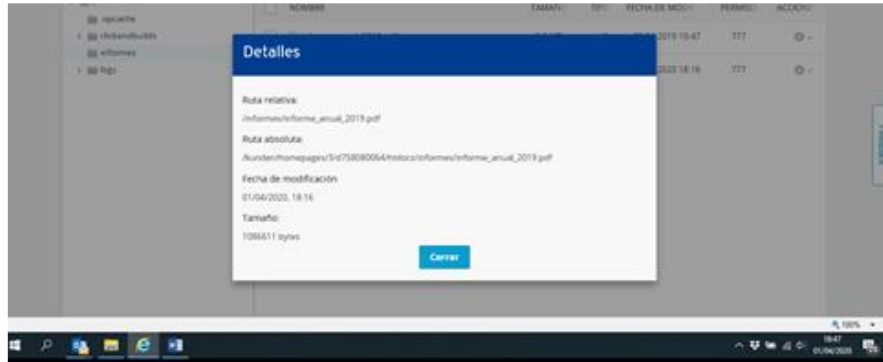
opcache
clickandbuilds
informes
logs

NOMBRE
TAMAÑ
TIPO
FECHA DE MOD
PERMISO
ACCIÓN

2019 10:47
777

2020 18:16
777

Detalles

Ruta relativa:
/informes/informe_anual_2019.pdf

Ruta absoluta:
/kunden/homepages/3/d758080064/htdocs/informes/informe_anual_2019.pdf

Fecha de modificación
01/04/2020, 18:16

Tamaño:
1086611 bytes

Cerrar

100%

18:47
01/04/2020